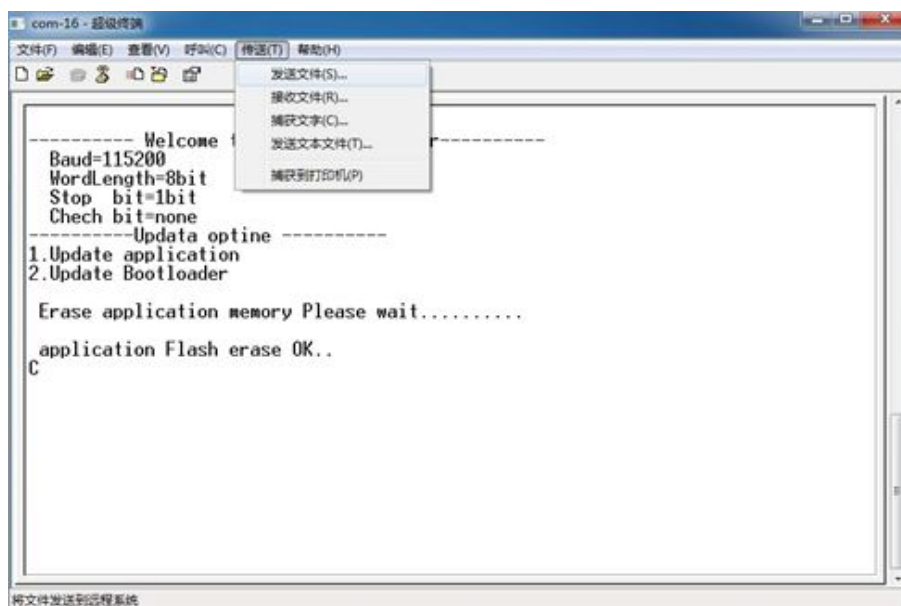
com-16 - 超级终端

文件(F) 编辑(E) 查看(V) 呼叫(C) 传送(T) 帮助(H)

发送文件(S)...
接收文件(R)...
捕获文字(C)...
发送文本文件(T)...
捕获到打印机(P)

---------- Welcome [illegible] r----------
Baud=115200
WordLength=8bit
Stop bit=1bit
Chech bit=none
----------Updata optine ----------
1.Update application
2.Update Bootloader

Erase application memory Please wait..........

application Flash erase OK..
C

将文件发送到远程系统